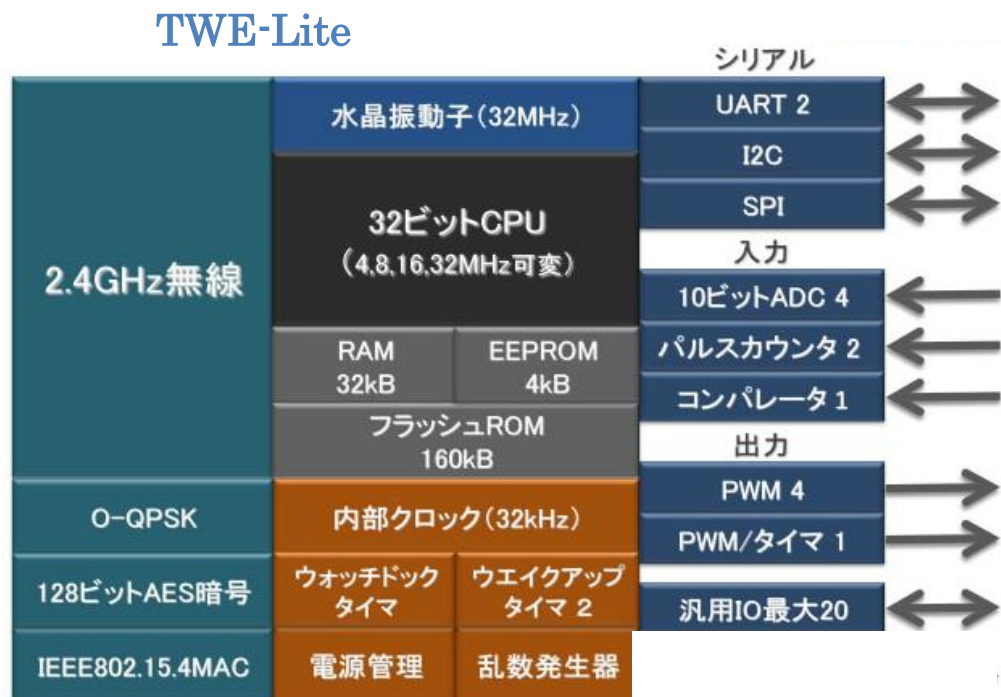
TWE-Lite

2.4GHz無線

O-QPSK

128ビットAES暗号

IEEE802.15.4MAC

水晶振動子(32MHz)

32ビットCPU
(4,8,16,32MHz可変)

RAM
32kB

EEPROM
4kB

フラッシュROM
160kB

内部クロック(32kHz)

ウォッチドック
タイマ

ウエイクアップ
タイマ 2

電源管理

乱数発生器

シリアル

UART 2

I2C

SPI

入力

10ビットADC 4

パルスカウンタ 2

コンパレータ 1

出力

PWM 4

PWM/タイマ 1

汎用IO最大20